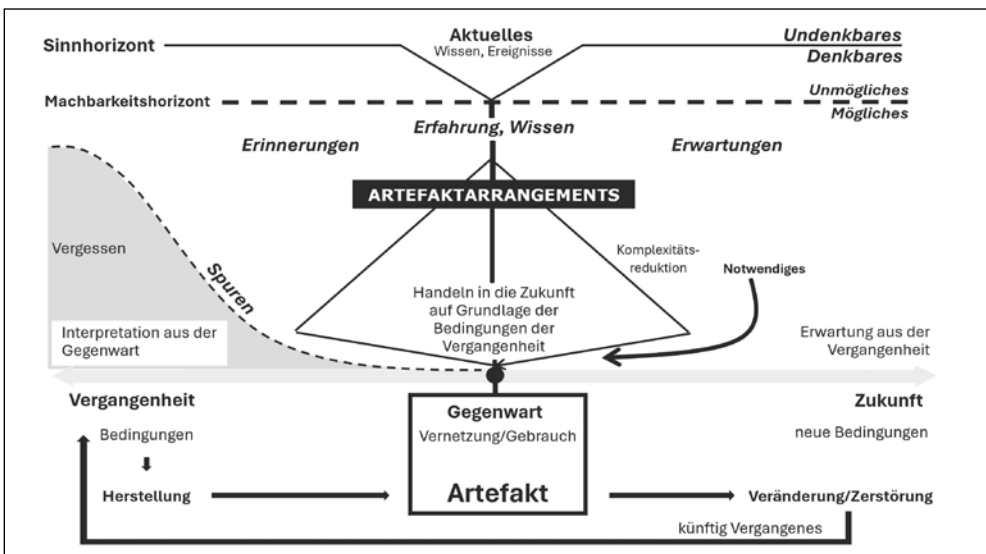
Sinnhorizont

Aktuelles
Wissen, Ereignisse

Undenkbares
Denkbares

Machbarkeitshorizont

Unmögliches
Mögliches

Erinnerungen

Erfahrung, Wissen

Erwartungen

ARTEFAKTARRANGEMENTS

Vergessen

Spuren

Komplexitätsreduktion

Notwendiges

Handeln in die Zukunft auf Grundlage der Bedingungen der Vergangenheit

Interpretation aus der Gegenwart

Erwartung aus der Vergangenheit

Vergangenheit

Gegenwart
Vernetzung/Gebrauch

Zukunft

Bedingungen

neue Bedingungen

Herstellung

Artefakt

Veränderung/Zerstörung

künftig Vergangenes